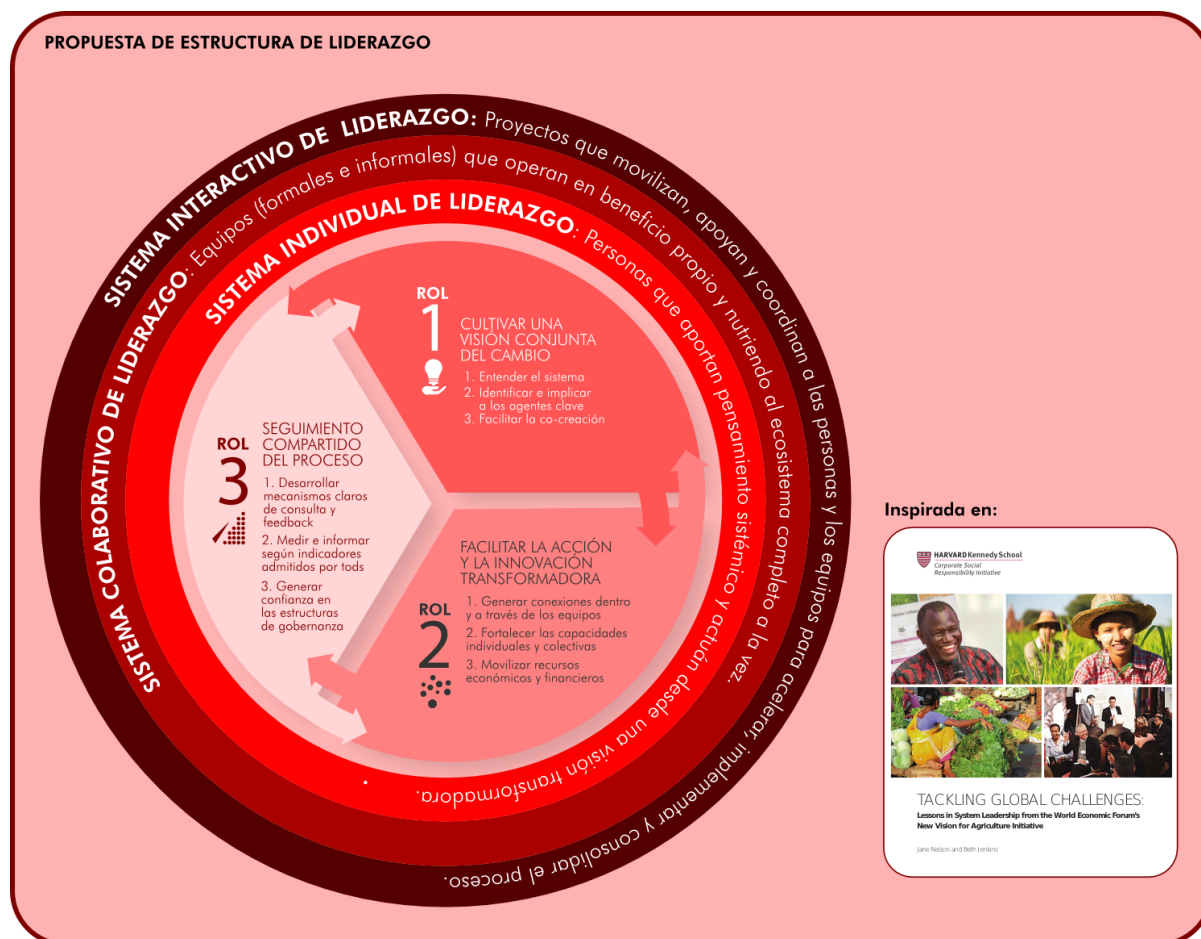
PROPUESTA DE ESTRUCTURA DE LIDERAZGO

SISTEMA INTERACTIVO DE LIDERAZGO: Proyectos que movilizan, apoyan y coordinan a las personas y los equipos para acelerar, implementar y consolidar el proceso.

SISTEMA COLABORATIVO DE LIDERAZGO: Equipos (formales e informales) que operan en beneficio propio y nutriendo al ecosistema completo a la vez.

SISTEMA INDIVIDUAL DE LIDERAZGO: Personas que aportan pensamiento sistémico y actúan desde una visión transformadora.

ROL 1
CULTIVAR UNA VISIÓN CONJUNTA DEL CAMBIO
1. Entender el sistema
2. Identificar e implicar a los agentes clave
3. Facilitar la co-creación

ROL 3
SEGUIMIENTO COMPARTIDO DEL PROCESO
1. Desarrollar mecanismos claros de consulta y feedback
2. Medir e informar según indicadores admitidos por tods
3. Generar confianza en las estructuras de gobernanza

ROL 2
FACILITAR LA ACCIÓN Y LA INNOVACIÓN TRANSFORMADORA
1. Generar conexiones dentro y a través de los equipos
2. Fortalecer las capacidades individuales y colectivas
3. Movilizar recursos económicos y financieros

Inspirada en:

HARVARD Kennedy School
Corporate Social Responsibility Initiative

TACKLING GLOBAL CHALLENGES:
Lessons in System Leadership from the World Economic Forum's New Vision for Agriculture Initiative
Jane Nelson and Beth Jenkins